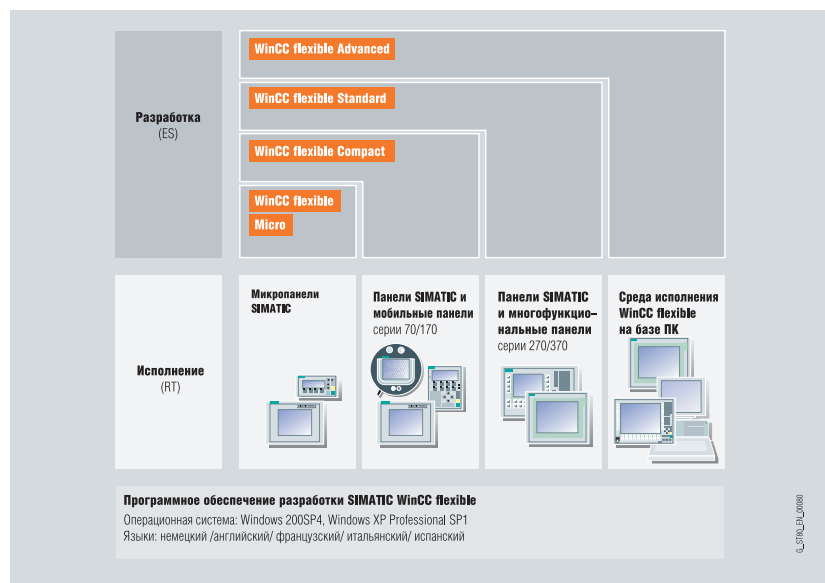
WinCC flexible Advanced

WinCC flexible Standard

WinCC flexible Compact

WinCC flexible Micro

Разработка (ES)

Исполнение (RT)

Микропанели SIMATIC

Панели SIMATIC и мобильные панели серии 70/170

Панели SIMATIC и многофункциональные панели серии 270/370

Среда исполнения WinCC flexible на базе ПК

Программное обеспечение разработки SIMATIC WinCC flexible
Операционная система: Windows 200SP4, Windows XP Professional SP1
Языки: немецкий /английский/ французский/ итальянский/ испанский

G_ST80_EN_00080